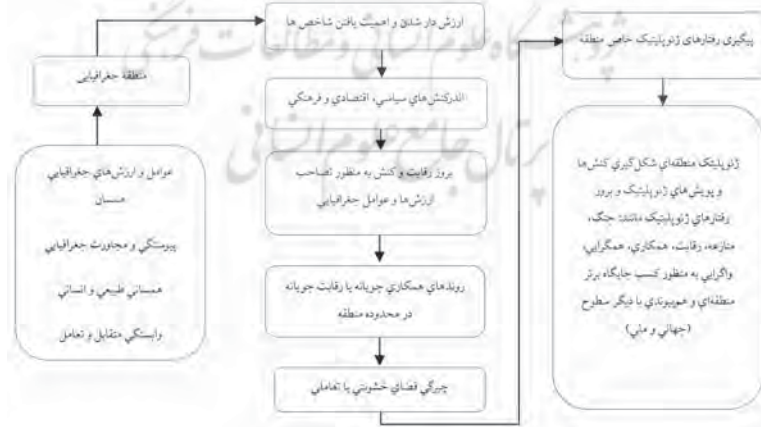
منطقهٔ جغرافیایی

عوامل و ارزش‌های جغرافیایی مسسان

پیوستگی و مجاورت جغرافیایی

همسانی طبیعی و انسانی

وابستگی متقابل و تعامل

ارزش‌دار شدن و اهمیت یافتن شاخص‌ها

اندرکنش‌های سیاسی، اقتصادی و فرهنگی

بروز رقابت و کنش به منظور تصاحب ارزش‌ها و عوامل جغرافیایی

روندهای همکاری جویانه یا رقابت جویانه در محدوده منطقه

چیرگی فضای خشونتی یا تعاملی

پیگیری رفتارهای ژئوپلیتیک خاص منطقه

ژئوپلیتیک منطقه‌ای شکل‌گیری کنش‌ها و پویش‌های ژئوپلیتیک و بروز رفتارهای ژئوپلیتیک مانند جنگ، منازعه، رقابت، همکاری، همگرایی، واگرایی به منظور کسب جایگاه برتر منطقه‌ای و همپیوندی با دیگر سطوح (جهانی و ملی)

پژوهشگاه علوم انسانی و مطالعات فرهنگی
پرتال جامع علوم انسانی